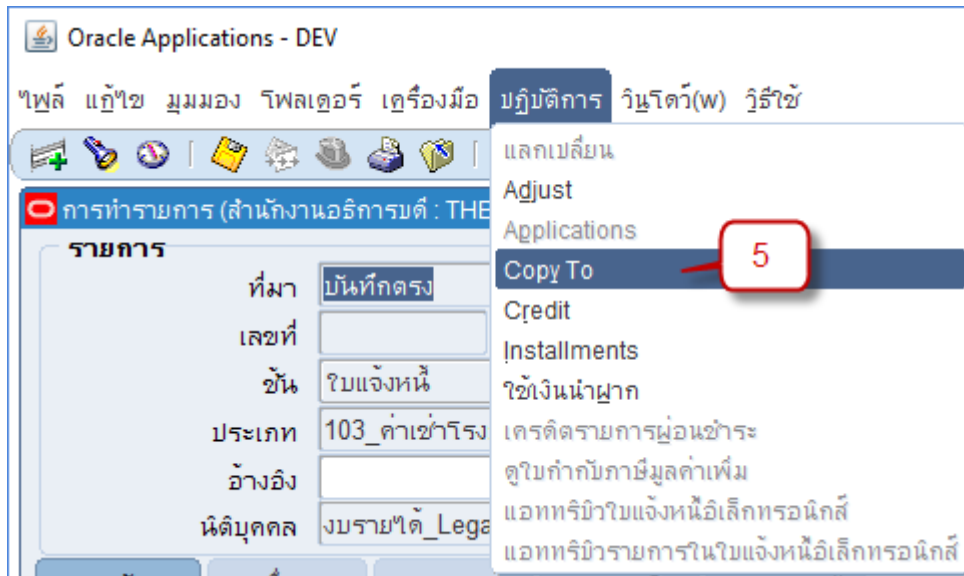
Oracle Applications - DEV

ไฟล์ แก้ไข มุมมอง โฟลเดอร์ เครื่องมือ ปฏิบัติการ วินโดว์(w) วิธีใช้

การทำรายการ (สำนักงานอธิการบดี : THE

รายการ

ที่มา บันทึกตรง

เลขที่

ชั้น ใบแจ้งหนี้

ประเภท 103_ค่าเช่าโรง

อ้างอิง

นิติบุคคล งบรายได้_Lega

แลกเปลี่ยน
Adjust
Applications
Copy To
Credit
Installments
ใช้เงินนำฝาก
เครดิตรายการผ่อนชำระ
ดูใบกำกับภาษีมูลค่าเพิ่ม
แอททริบิวใบแจ้งหนี้อิเล็กทรอนิกส์
แอททริบิวรายการในใบแจ้งหนี้อิเล็กทรอนิกส์

5